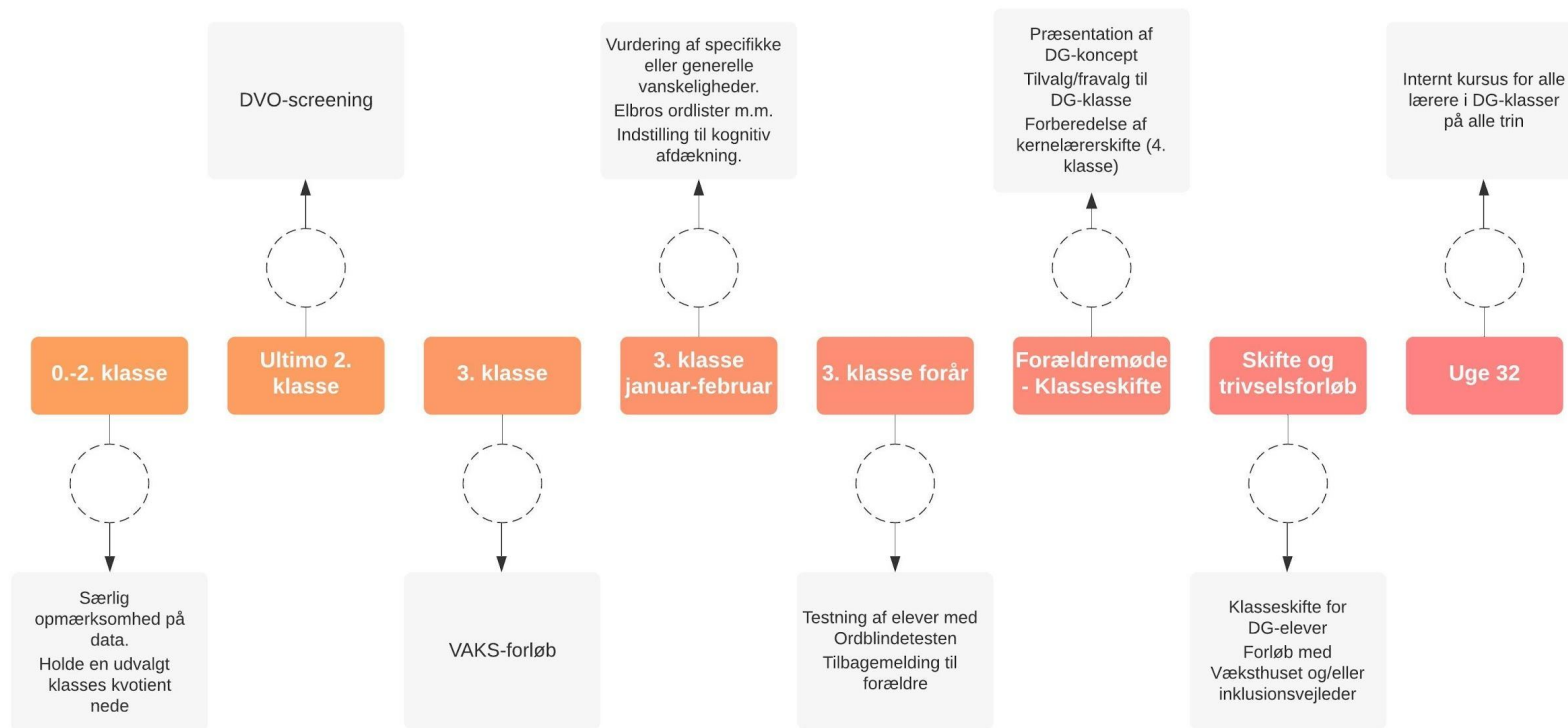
DVO-screening

Vurdering af specifikke eller generelle vanskeligheder.

Elbros ordlister m.m.

Indstilling til kognitiv afdækning.

Præsentation af DG-koncept

Tilvalg/fravalg til DG-klasse

Forberedelse af kernelærerskifte (4. klasse)

Internt kursus for alle lærere i DG-klasser på alle trin

0.-2. klasse

Ultimo 2. klasse

3. klasse

3. klasse januar-februar

3. klasse forår

Forældremøde - Klasseskifte

Skifte og trivselsforløb

Uge 32

Særlig opmærksomhed på data.

Holde en udvalgt klasses kvotient nede

VAKS-forløb

Testning af elever med Ordblindetesten

Tilbagemelding til forældre

Klasseskifte for DG-elever

Forløb med Væksthuset og/eller inklusionsvejleder